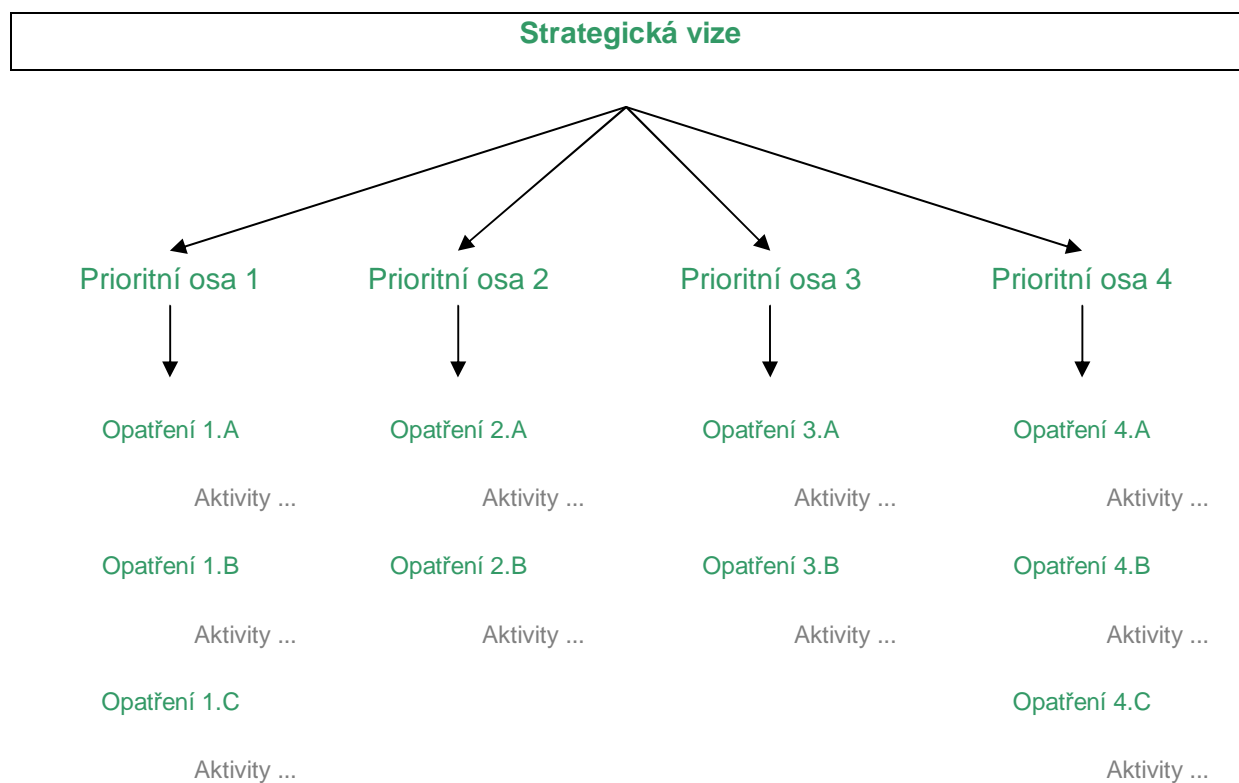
Strategická vize

Prioritní osa 1

Opatření 1.A

Aktivity ...

Opatření 1.B

Aktivity ...

Opatření 1.C

Aktivity ...

Prioritní osa 2

Opatření 2.A

Aktivity ...

Opatření 2.B

Aktivity ...

Prioritní osa 3

Opatření 3.A

Aktivity ...

Opatření 3.B

Aktivity ...

Prioritní osa 4

Opatření 4.A

Aktivity ...

Opatření 4.B

Aktivity ...

Opatření 4.C

Aktivity ...